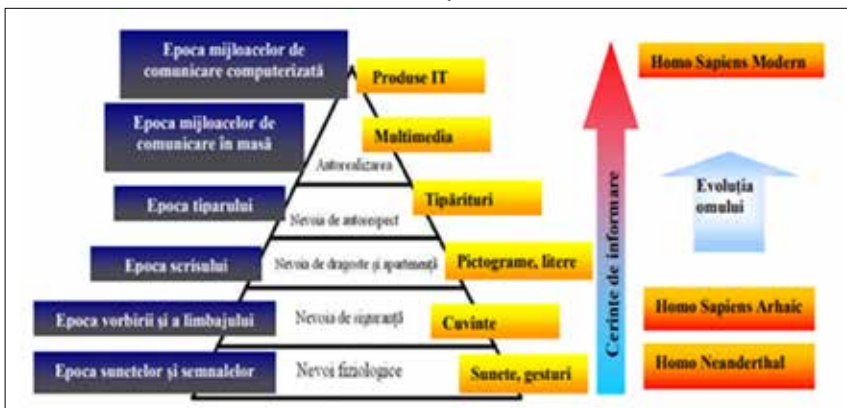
Epoca mijloacelor de comunicare computerizată

Produse IT

Homo Sapiens Modern

Epoca mijloacelor de comunicare în masă

Multimedia

Autorealizarea

Epoca tiparului

Tipărituri

Nevoia de autorespect

Evoluția omului

Epoca scrisului

Nevoia de dragoste și apartenență

Pictograme, litere

Cerințe de informare

Epoca vorbirii și a limbajului

Nevoia de siguranță

Cuvinte

Homo Sapiens Arhaic

Epoca sunetelor și semnalelor

Nevoi fiziologice

Sunete, gesturi

Homo Neanderthal